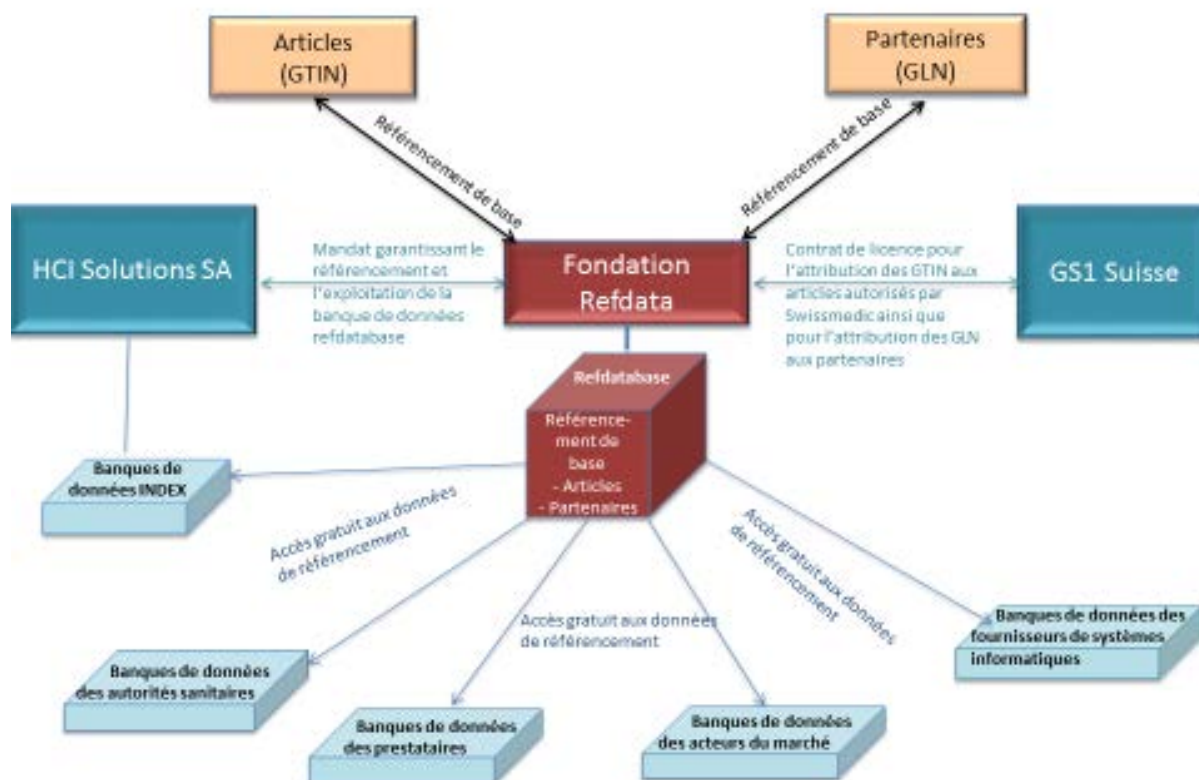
Articles (GTIN)

Partenaires (GLN)

Référencement de base

Référencement de base

HCI Solutions SA

Mandat garantissant le référencement et l'exploitation de la banque de données refdatabase

Fondation Refdata

Contrat de licence pour l'attribution des GTIN aux articles autorisés par Swissmedic ainsi que pour l'attribution des GLN aux partenaires

GS1 Suisse

Refdatabase

Référencement de base
- Articles
- Partenaires

Banques de données INDEX

Accès gratuit aux données de référencement

Accès gratuit aux données de référencement

Accès gratuit aux données de référencement

Banques de données des fournisseurs de systèmes informatiques

Banques de données des autorités sanitaires

Banques de données des prestataires

Banques de données des acteurs du marché